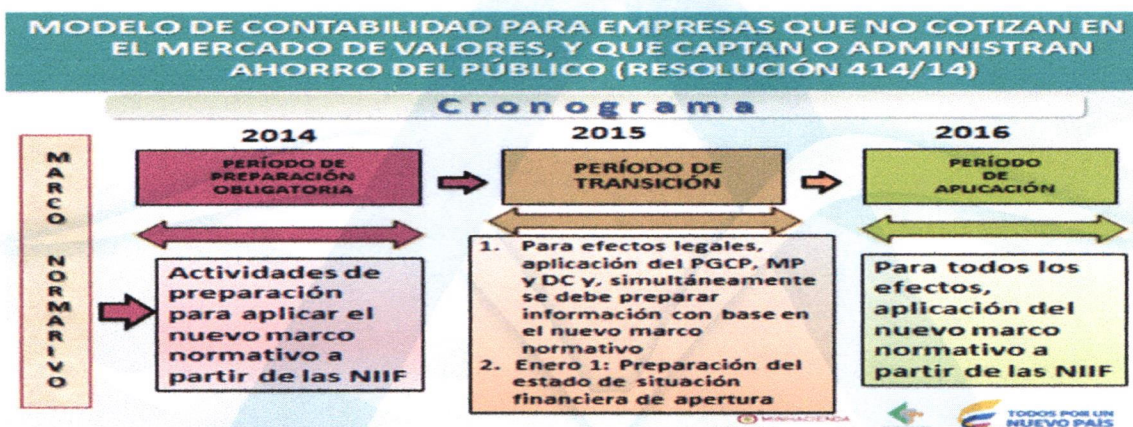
MODELO DE CONTABILIDAD PARA EMPRESAS QUE NO COTIZAN EN EL MERCADO DE VALORES, Y QUE CAPTAN O ADMINISTRAN AHORRO DEL PÚBLICO (RESOLUCIÓN 414/14)

Cronograma

MARCO NORMARIVO

2014

PERÍODO DE PREPARACIÓN OBLIGATORIA

Actividades de preparación para aplicar el nuevo marco normativo a partir de las NIIF

2015

PERÍODO DE TRANSICIÓN

1. Para efectos legales, aplicación del PGCP, MP y DC y, simultáneamente se debe preparar información con base en el nuevo marco normativo
2. Enero 1: Preparación del estado de situación financiera de apertura

2016

PERÍODO DE APLICACIÓN

Para todos los efectos, aplicación del nuevo marco normativo a partir de las NIIF

MINHACIENDA

TODOS POR UN NUEVO PAÍS